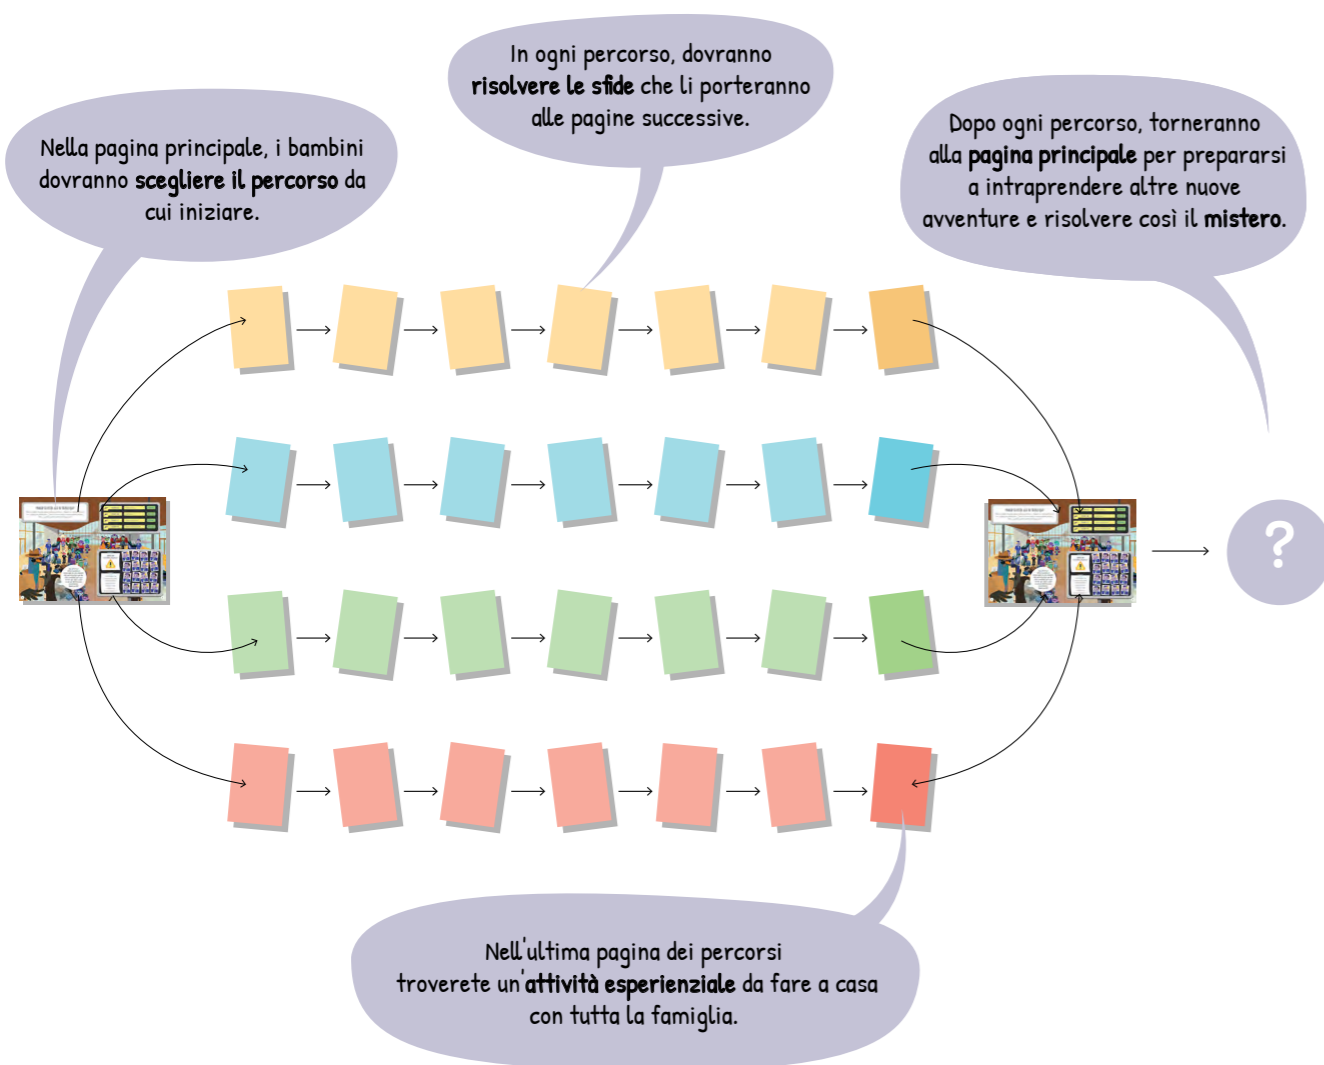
In ogni percorso, dovranno risolvere le sfide che li porteranno alle pagine successive.

Nella pagina principale, i bambini dovranno scegliere il percorso da cui iniziare.

Dopo ogni percorso, torneranno alla pagina principale per prepararsi a intraprendere altre nuove avventure e risolvere così il mistero.

?

Nell'ultima pagina dei percorsi troverete un'attività esperienziale da fare a casa con tutta la famiglia.